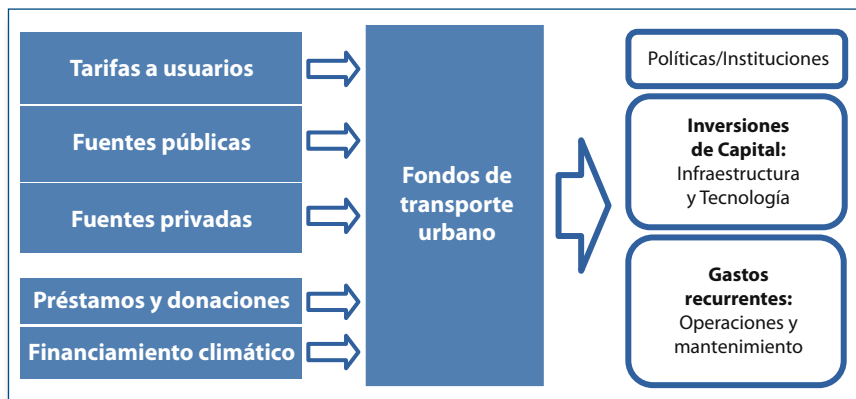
Tarifas a usuarios

Fuentes públicas

Fuentes privadas

Préstamos y donaciones

Financiamiento climático

Fondos de transporte urbano

Políticas/Instituciones

Inversiones de Capital: Infraestructura y Tecnología

Gastos recurrentes: Operaciones y mantenimiento